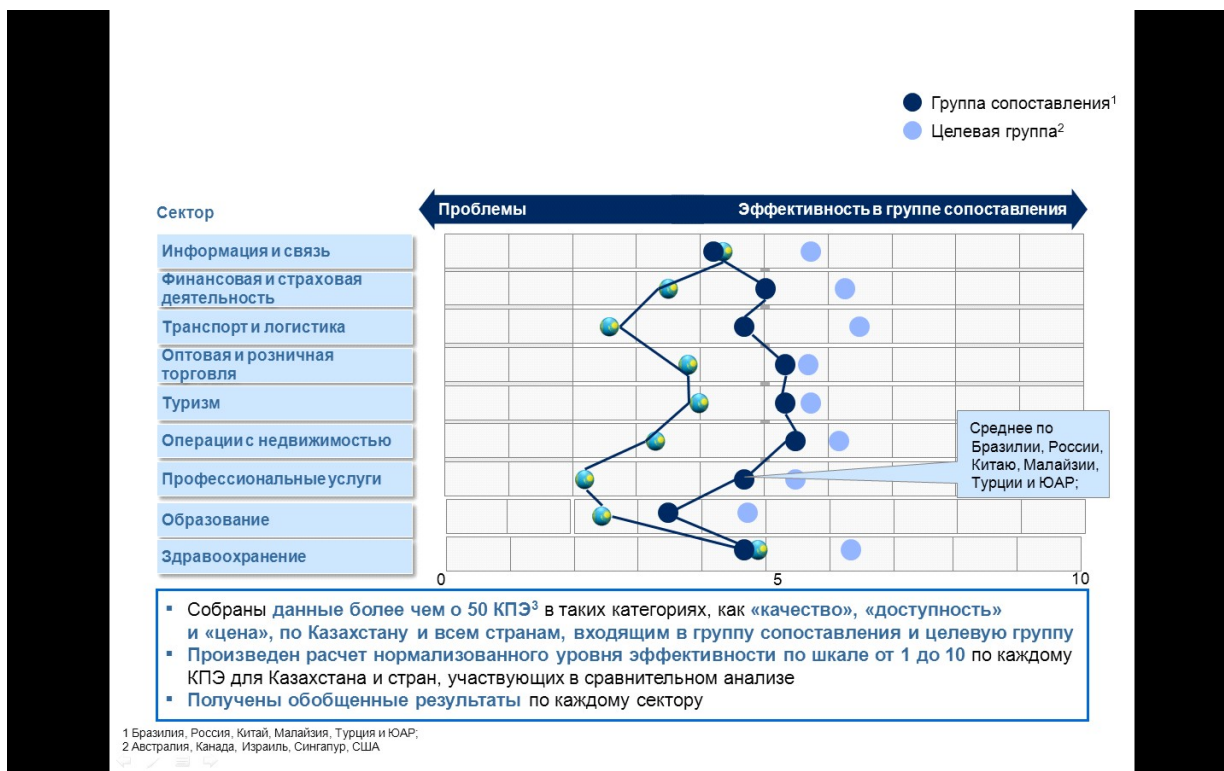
Группа сопоставления$^1$
Целевая группа$^2$

Сектор

Проблемы
Эффективность в группе сопоставления

Информация и связь
Финансовая и страховая деятельность
Транспорт и логистика
Оптовая и розничная торговля
Туризм
Операции с недвижимостью
Профессиональные услуги
Образование
Здравоохранение

Среднее по Бразилии, России, Китаю, Малайзии, Турции и ЮАР;

0
5
10

▪ Собраны данные более чем о 50 КПЭ$^3$ в таких категориях, как «качество», «доступность» и «цена», по Казахстану и всем странам, входящим в группу сопоставления и целевую группу
▪ Произведен расчет нормализованного уровня эффективности по шкале от 1 до 10 по каждому КПЭ для Казахстана и стран, участвующих в сравнительном анализе
▪ Получены обобщенные результаты по каждому сектору

1 Бразилия, Россия, Китай, Малайзия, Турция и ЮАР;
2 Австралия, Канада, Израиль, Сингапур, США